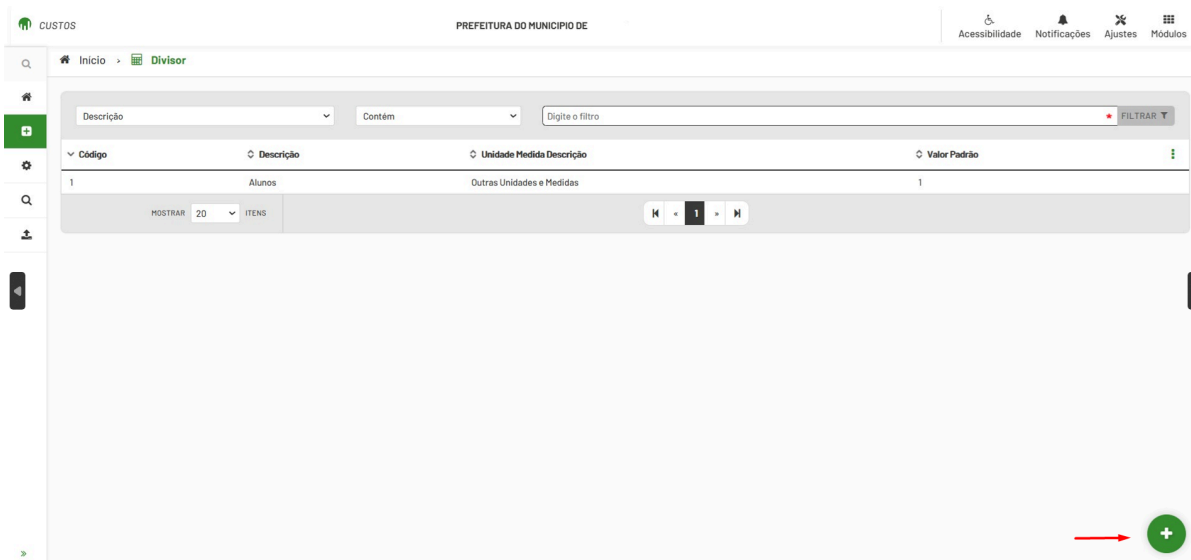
CUSTOS

PREFEITURA DO MUNICIPIO DE

Acessibilidade Notificações Ajustes Módulos

Início › Divisor

Descrição

Contém

Digite o filtro

FILTRAR

| Código | Descrição | Unidade Medida Descrição | Valor Padrão |
|---|---|---|---|
| 1 | Alunos | Outras Unidades e Medidas | 1 |

MOSTRAR 20 ITENS

« 1 »

»